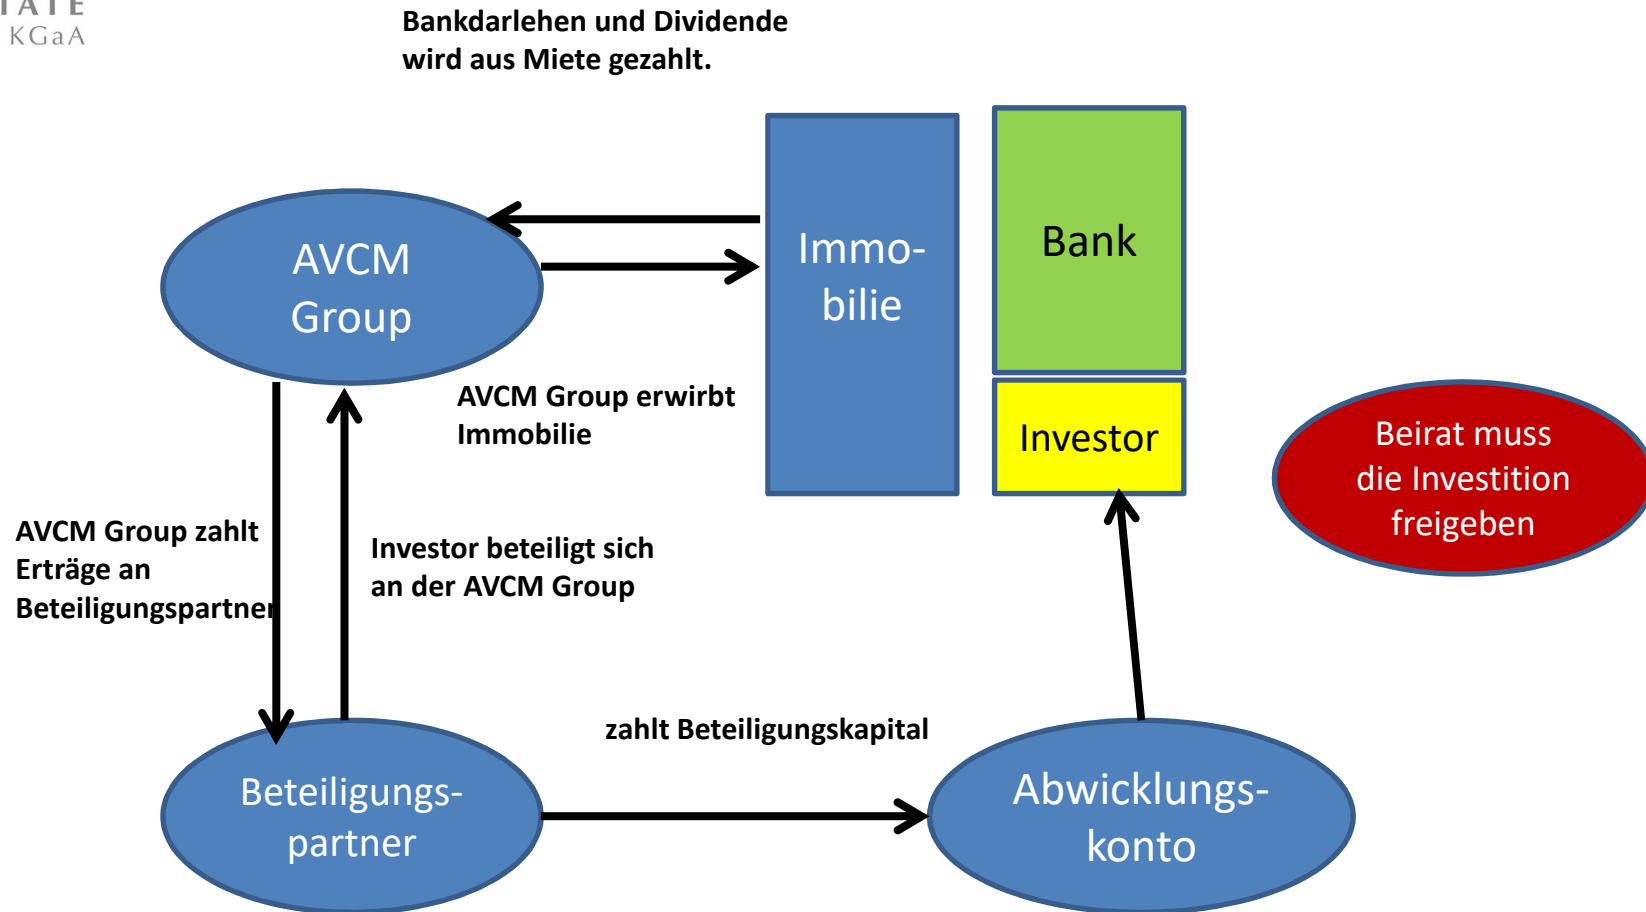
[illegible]ATE
KGaA

Bankdarlehen und Dividende wird aus Miete gezahlt.

AVCM Group

Immobilie

Bank

Investor

AVCM Group erwirbt Immobilie

Beirat muss die Investition freigeben

AVCM Group zahlt Erträge an Beteiligungspartner

Investor beteiligt sich an der AVCM Group

zahlt Beteiligungskapital

Beteiligungspartner

Abwicklungskonto